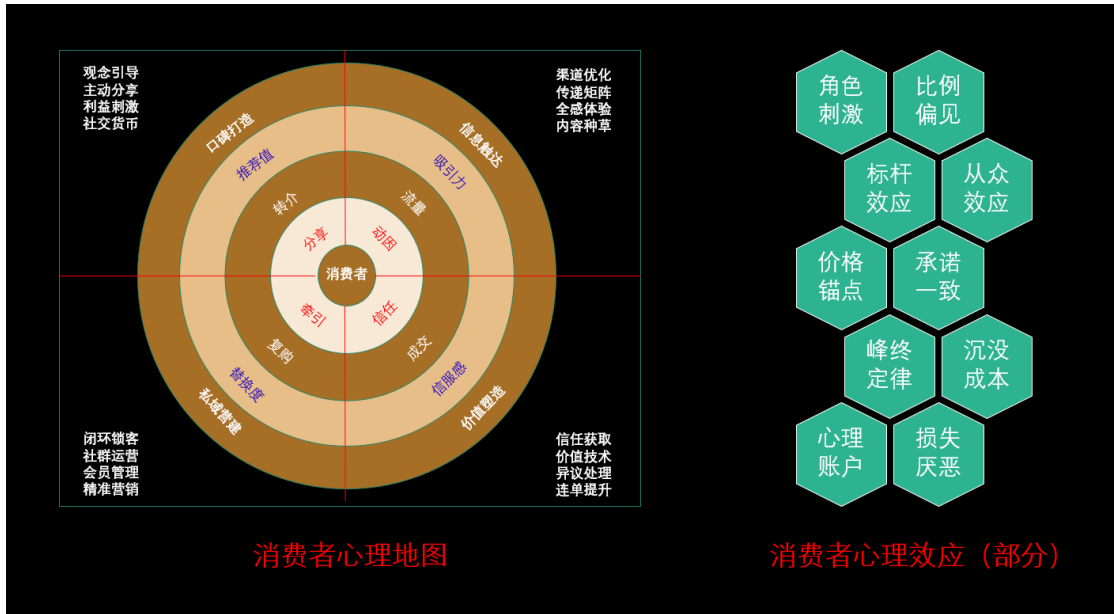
观念引导
主动分享
利益刺激
社交货币

渠道优化
传递矩阵
全感体验
内容种草

口碑打造
信息触达
推荐值
吸引力
转介
流量
分享
动因
消费者
牵引
信任
复购
成交
依赖度
信服感
私域营建
价值塑造

闭环锁客
社群运营
会员管理
精准营销

信任获取
价值技术
异议处理
连单提升

消费者心理地图

角色刺激
比例偏见
标杆效应
从众效应
价格锚点
承诺一致
峰终定律
沉没成本
心理账户
损失厌恶

消费者心理效应（部分）